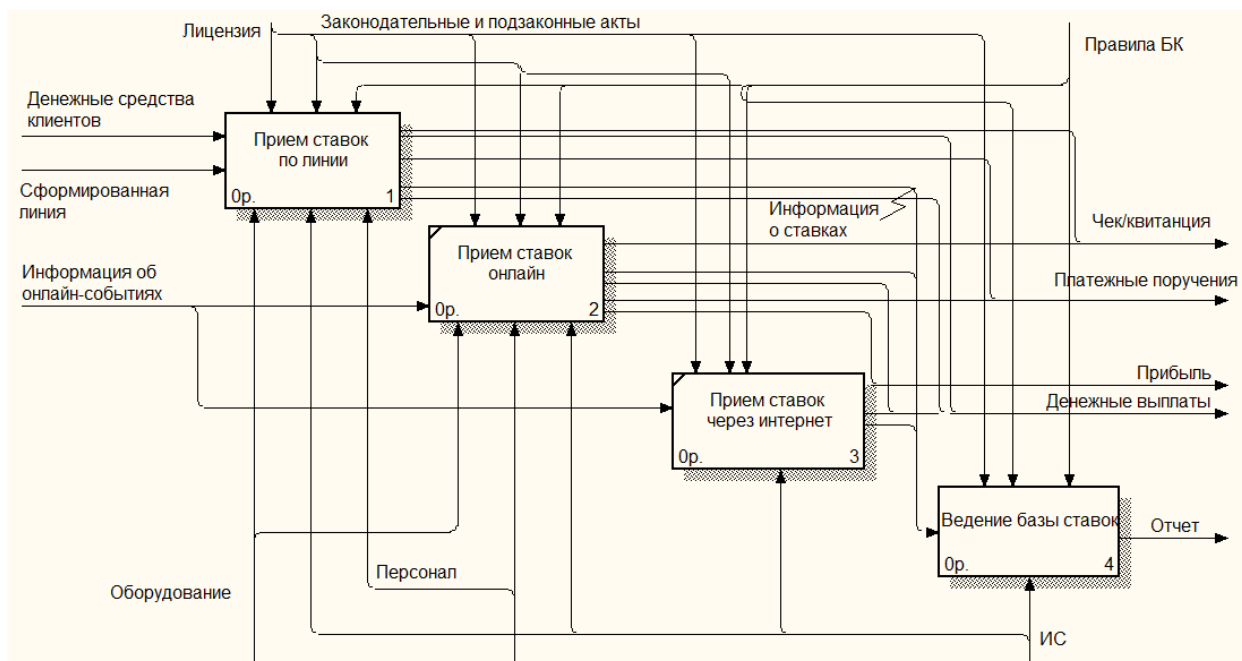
Лицензия

Законодательные и подзаконные акты

Правила БК

Денежные средства клиентов

Сформированная линия

Прием ставок по линии

0р.

1

Информация о ставках

Чек/квитанция

Прием ставок онлайн

0р.

2

Информация об онлайн-событиях

Платежные поручения

Прибыль

Денежные выплаты

Прием ставок через интернет

0р.

3

Ведение базы ставок

0р.

4

Отчет

Персонал

Оборудование

ИС